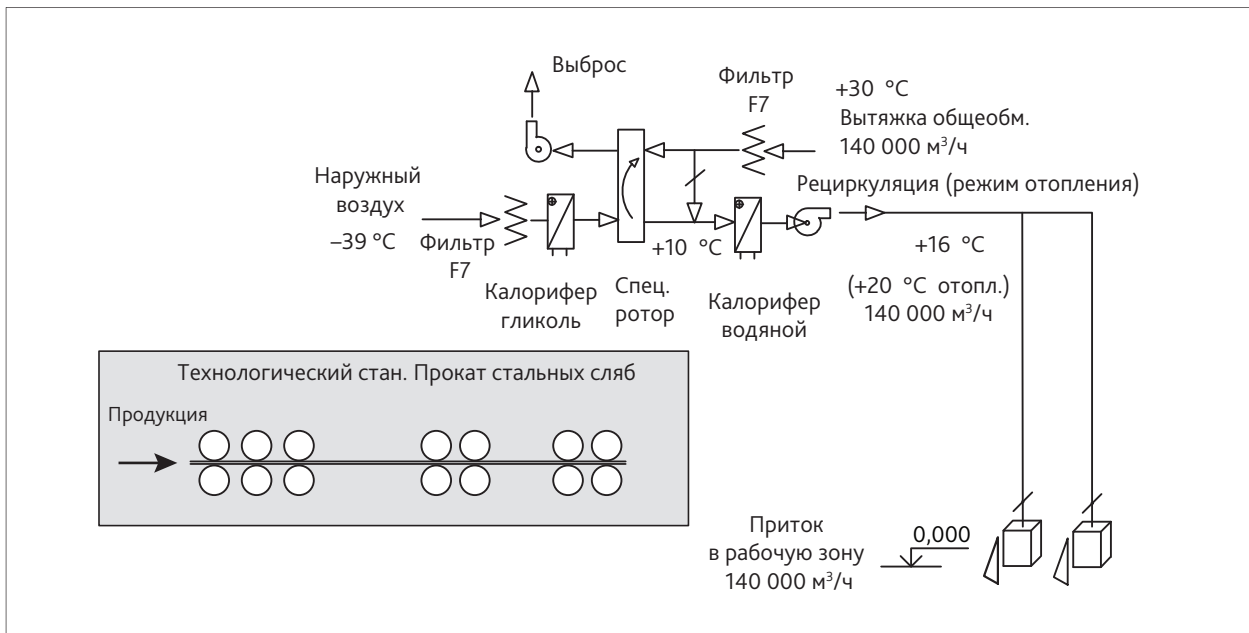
Выброс

Фильтр F7

+30 °C
Вытяжка общеобм.
140 000 м$^3$/ч

Наружный воздух
–39 °C

Фильтр F7

Калорифер гликоль

Спец. ротор

+10 °C

Калорифер водяной

Рециркуляция (режим отопления)

+16 °C

(+20 °C отопл.)
140 000 м$^3$/ч

Технологический стан. Прокат стальных сляб

Продукция

Приток в рабочую зону 140 000 м$^3$/ч

0,000